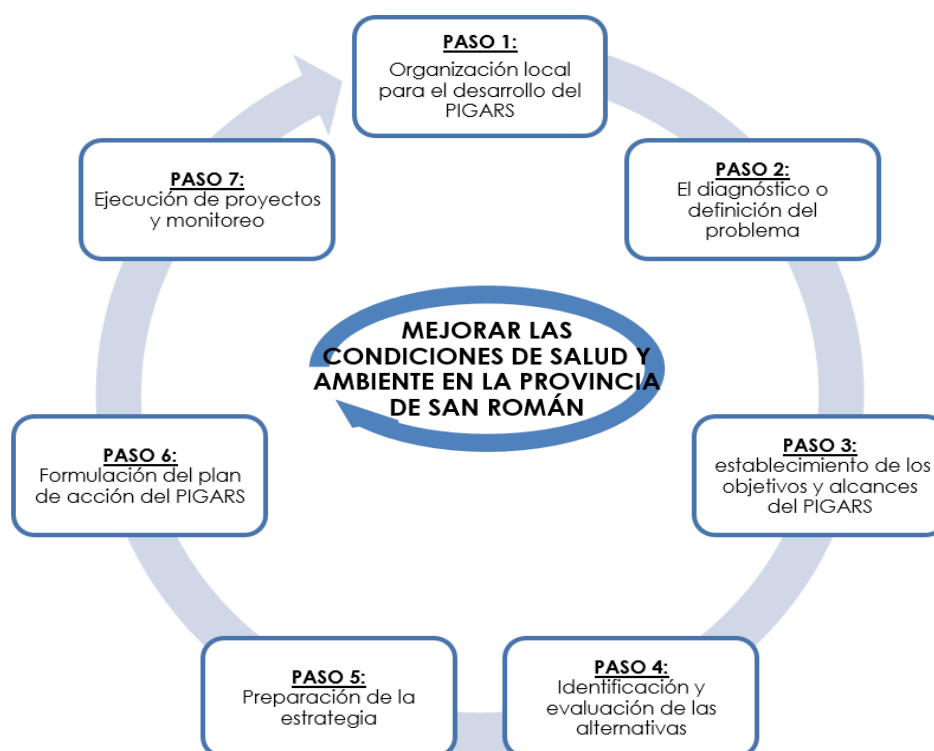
PASO 1:
Organización local para el desarrollo del PIGARS

PASO 2:
El diagnóstico o definición del problema

PASO 3:
establecimiento de los objetivos y alcances del PIGARS

PASO 4:
Identificación y evaluación de las alternativas

PASO 5:
Preparación de la estrategia

PASO 6:
Formulación del plan de acción del PIGARS

PASO 7:
Ejecución de proyectos y monitoreo

MEJORAR LAS CONDICIONES DE SALUD Y AMBIENTE EN LA PROVINCIA DE SAN ROMÁN